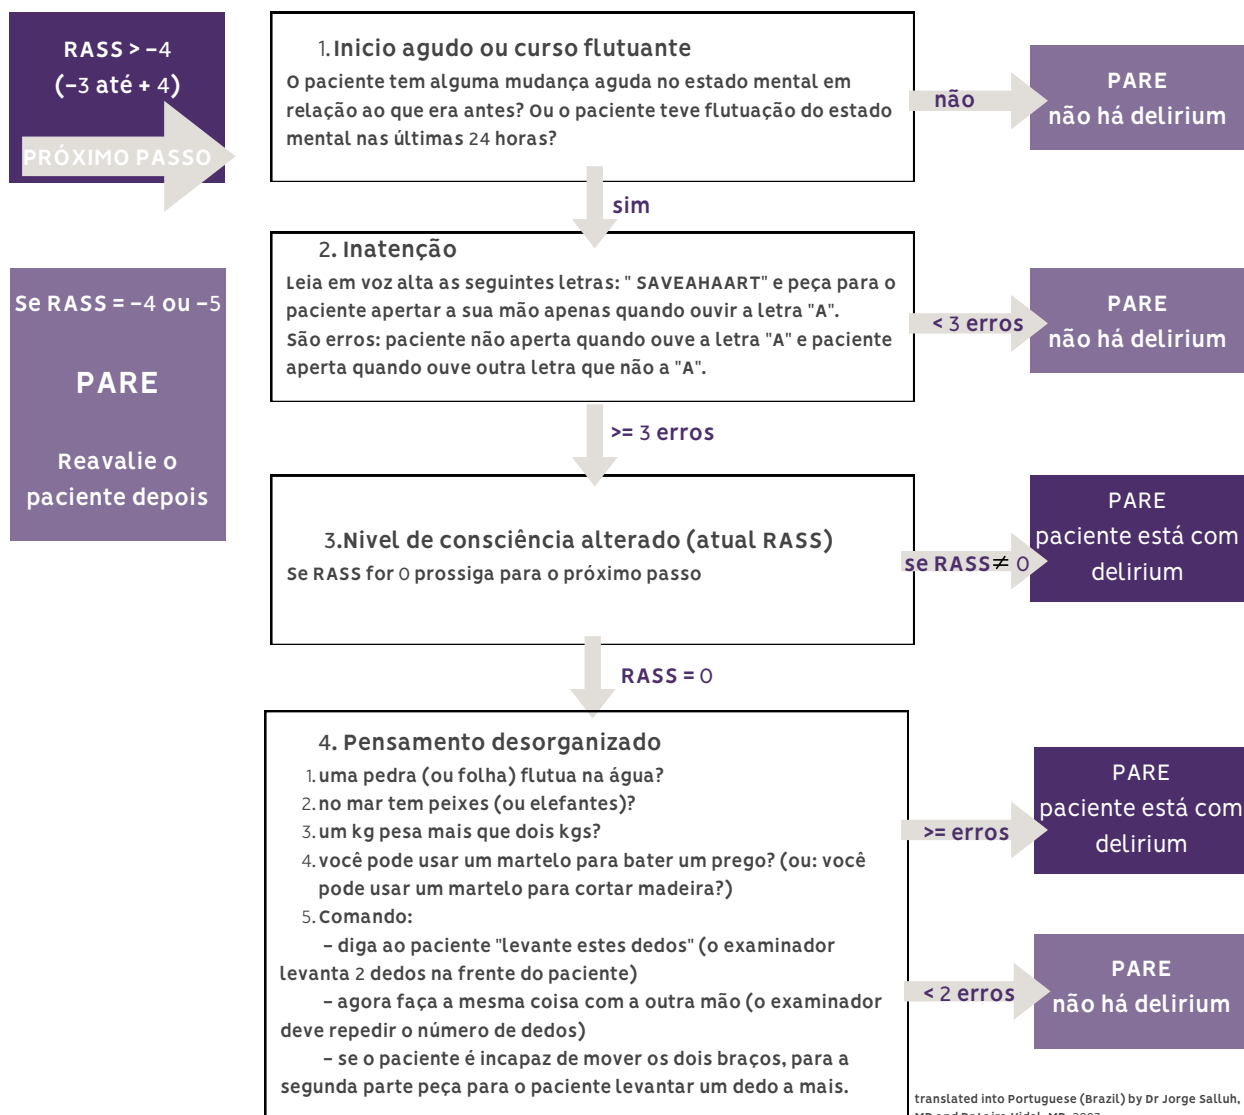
RASS > −4
(−3 até + 4)
PRÓXIMO PASSO

1. Inicio agudo ou curso flutuante
O paciente tem alguma mudança aguda no estado mental em relação ao que era antes? Ou o paciente teve flutuação do estado mental nas últimas 24 horas?

não

PARE
não há delirium

sim

Se RASS = −4 ou −5

PARE

Reavalie o paciente depois

2. Inatenção
Leia em voz alta as seguintes letras: " SAVEAHAART" e peça para o paciente apertar a sua mão apenas quando ouvir a letra "A".
São erros: paciente não aperta quando ouve a letra "A" e paciente aperta quando ouve outra letra que não a "A".

< 3 erros

PARE
não há delirium

>= 3 erros

3.Nivel de consciência alterado (atual RASS)
Se RASS for 0 prossiga para o próximo passo

se RASS ≠ 0

PARE
paciente está com delirium

RASS = 0

4. Pensamento desorganizado
1. uma pedra (ou folha) flutua na água?
2. no mar tem peixes (ou elefantes)?
3. um kg pesa mais que dois kgs?
4. você pode usar um martelo para bater um prego? (ou: você pode usar um martelo para cortar madeira?)
5. Comando:
– diga ao paciente "levante estes dedos" (o examinador levanta 2 dedos na frente do paciente)
– agora faça a mesma coisa com a outra mão (o examinador deve repedir o número de dedos)
– se o paciente é incapaz de mover os dois braços, para a segunda parte peça para o paciente levantar um dedo a mais.

>= erros

PARE
paciente está com delirium

< 2 erros

PARE
não há delirium

translated into Portuguese (Brazil) by Dr Jorge Salluh, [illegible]